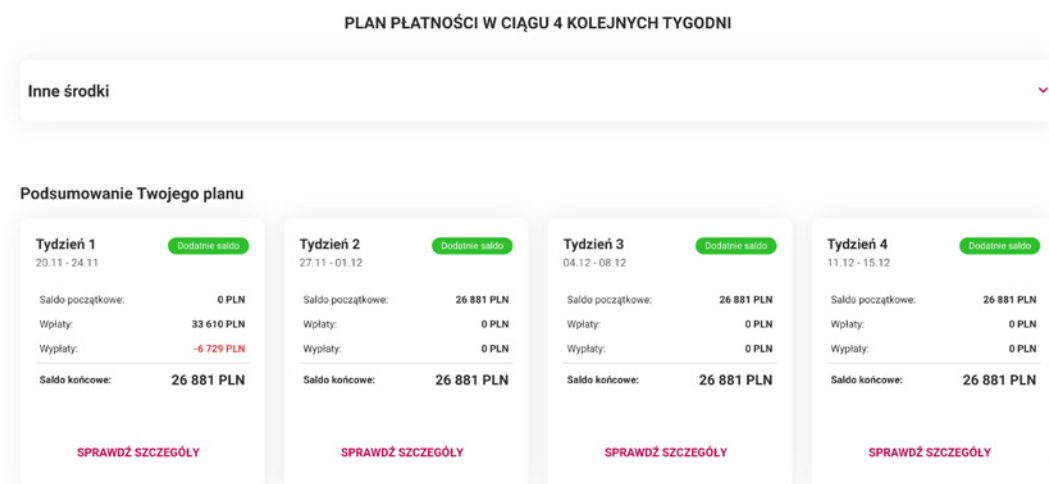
PLAN PŁATNOŚCI W CIĄGU 4 KOLEJNYCH TYGODNI

Inne środki

Podsumowanie Twojego planu

Tydzień 1
Dodatnie saldo
20.11 - 24.11

Saldo początkowe: 0 PLN
Wpłaty: 33 610 PLN
Wypłaty: -6 729 PLN
Saldo końcowe: 26 881 PLN

SPRAWDŹ SZCZEGÓŁY

Tydzień 2
Dodatnie saldo
27.11 - 01.12

Saldo początkowe: 26 881 PLN
Wpłaty: 0 PLN
Wypłaty: 0 PLN
Saldo końcowe: 26 881 PLN

SPRAWDŹ SZCZEGÓŁY

Tydzień 3
Dodatnie saldo
04.12 - 08.12

Saldo początkowe: 26 881 PLN
Wpłaty: 0 PLN
Wypłaty: 0 PLN
Saldo końcowe: 26 881 PLN

SPRAWDŹ SZCZEGÓŁY

Tydzień 4
Dodatnie saldo
11.12 - 15.12

Saldo początkowe: 26 881 PLN
Wpłaty: 0 PLN
Wypłaty: 0 PLN
Saldo końcowe: 26 881 PLN

SPRAWDŹ SZCZEGÓŁY